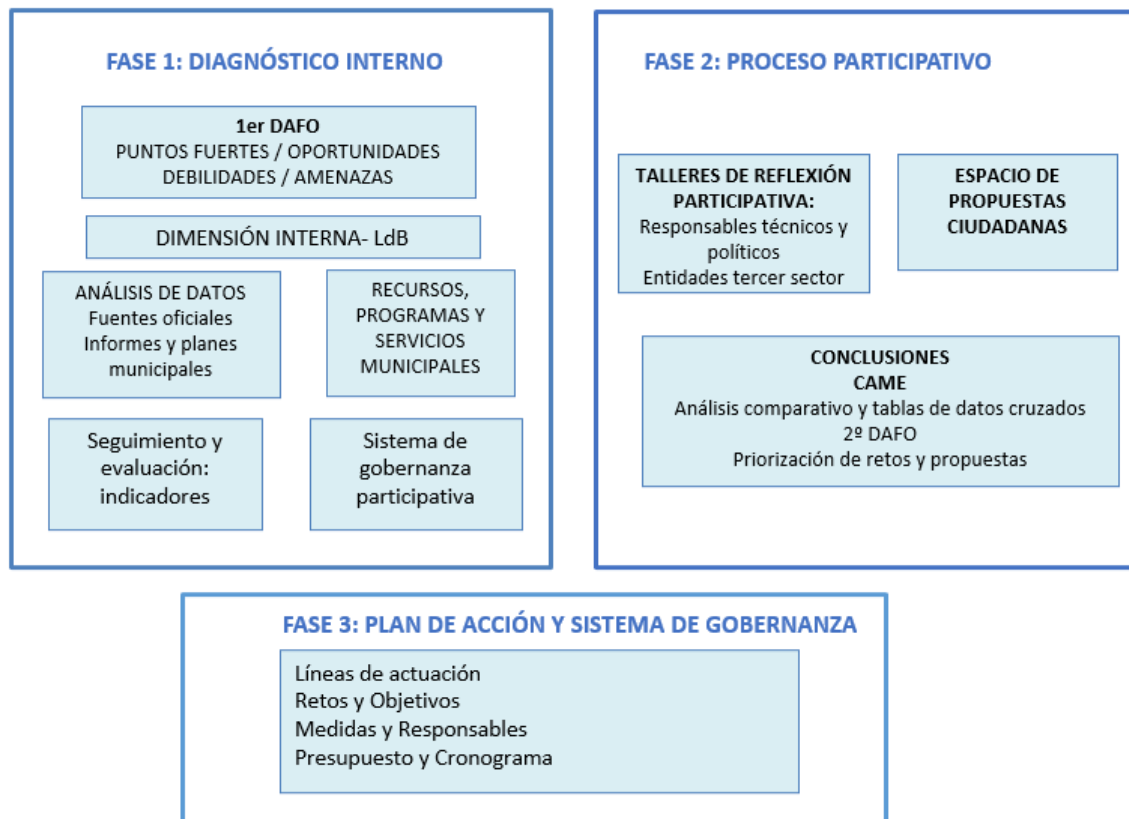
FASE 1: DIAGNÓSTICO INTERNO

1er DAFO
PUNTOS FUERTES / OPORTUNIDADES
DEBILIDADES / AMENAZAS

DIMENSIÓN INTERNA- LdB

ANÁLISIS DE DATOS
Fuentes oficiales
Informes y planes municipales

RECURSOS, PROGRAMAS Y SERVICIOS MUNICIPALES

Seguimiento y evaluación: indicadores

Sistema de gobernanza participativa

FASE 2: PROCESO PARTICIPATIVO

TALLERES DE REFLEXIÓN PARTICIPATIVA:
Responsables técnicos y políticos
Entidades tercer sector

ESPACIO DE PROPUESTAS CIUDADANAS

CONCLUSIONES
CAME
Análisis comparativo y tablas de datos cruzados
2º DAFO
Priorización de retos y propuestas

FASE 3: PLAN DE ACCIÓN Y SISTEMA DE GOBERNANZA

Líneas de actuación
Retos y Objetivos
Medidas y Responsables
Presupuesto y Cronograma